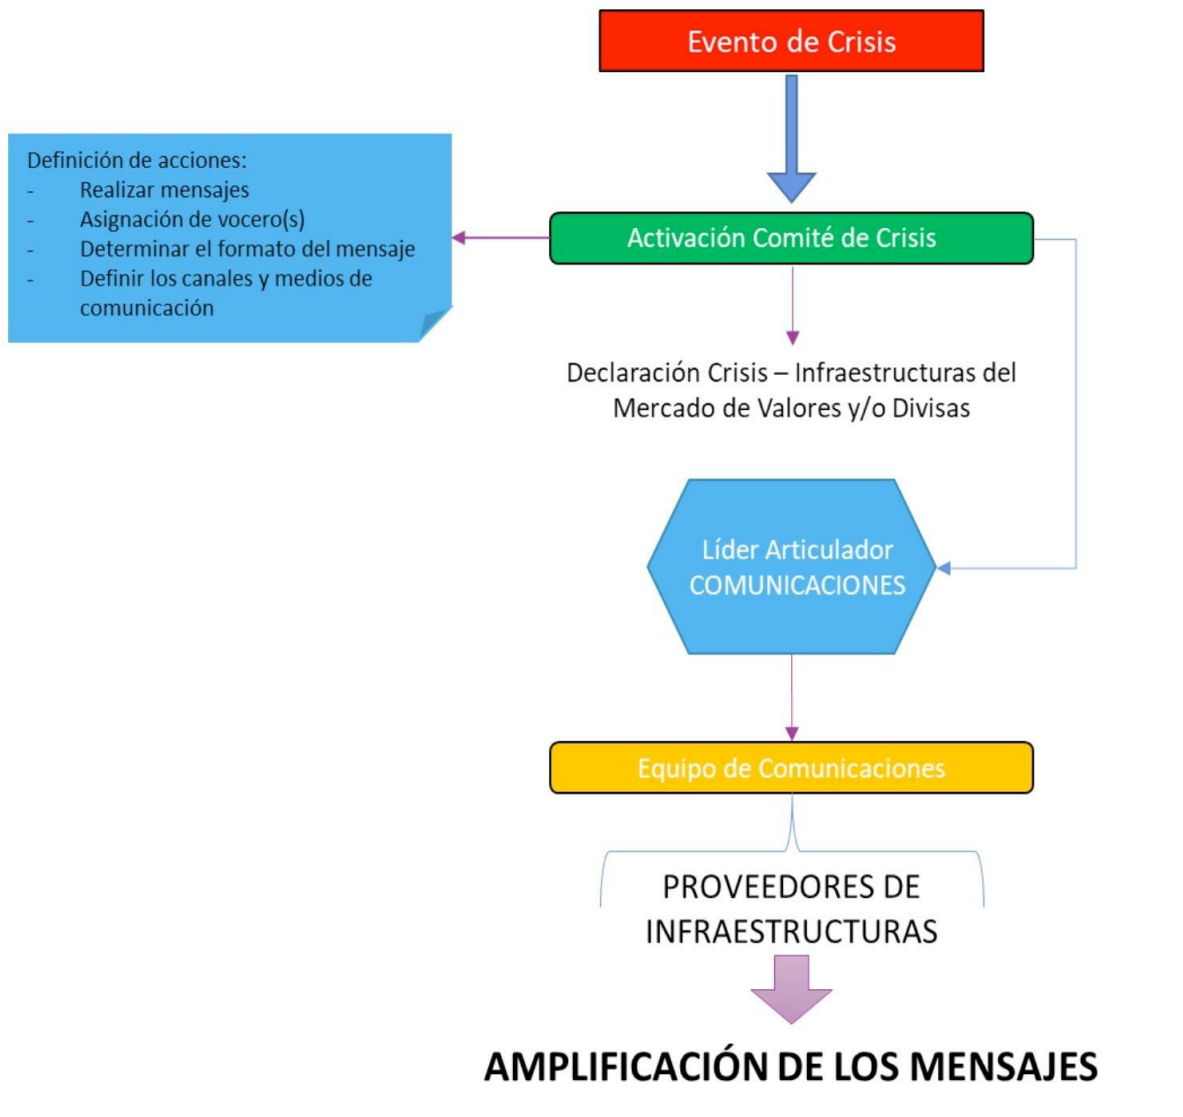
Evento de Crisis

Definición de acciones:
- Realizar mensajes
- Asignación de vocero(s)
- Determinar el formato del mensaje
- Definir los canales y medios de comunicación

Activación Comité de Crisis

Declaración Crisis – Infraestructuras del Mercado de Valores y/o Divisas

Líder Articulador COMUNICACIONES

Equipo de Comunicaciones

PROVEEDORES DE INFRAESTRUCTURAS

AMPLIFICACIÓN DE LOS MENSAJES